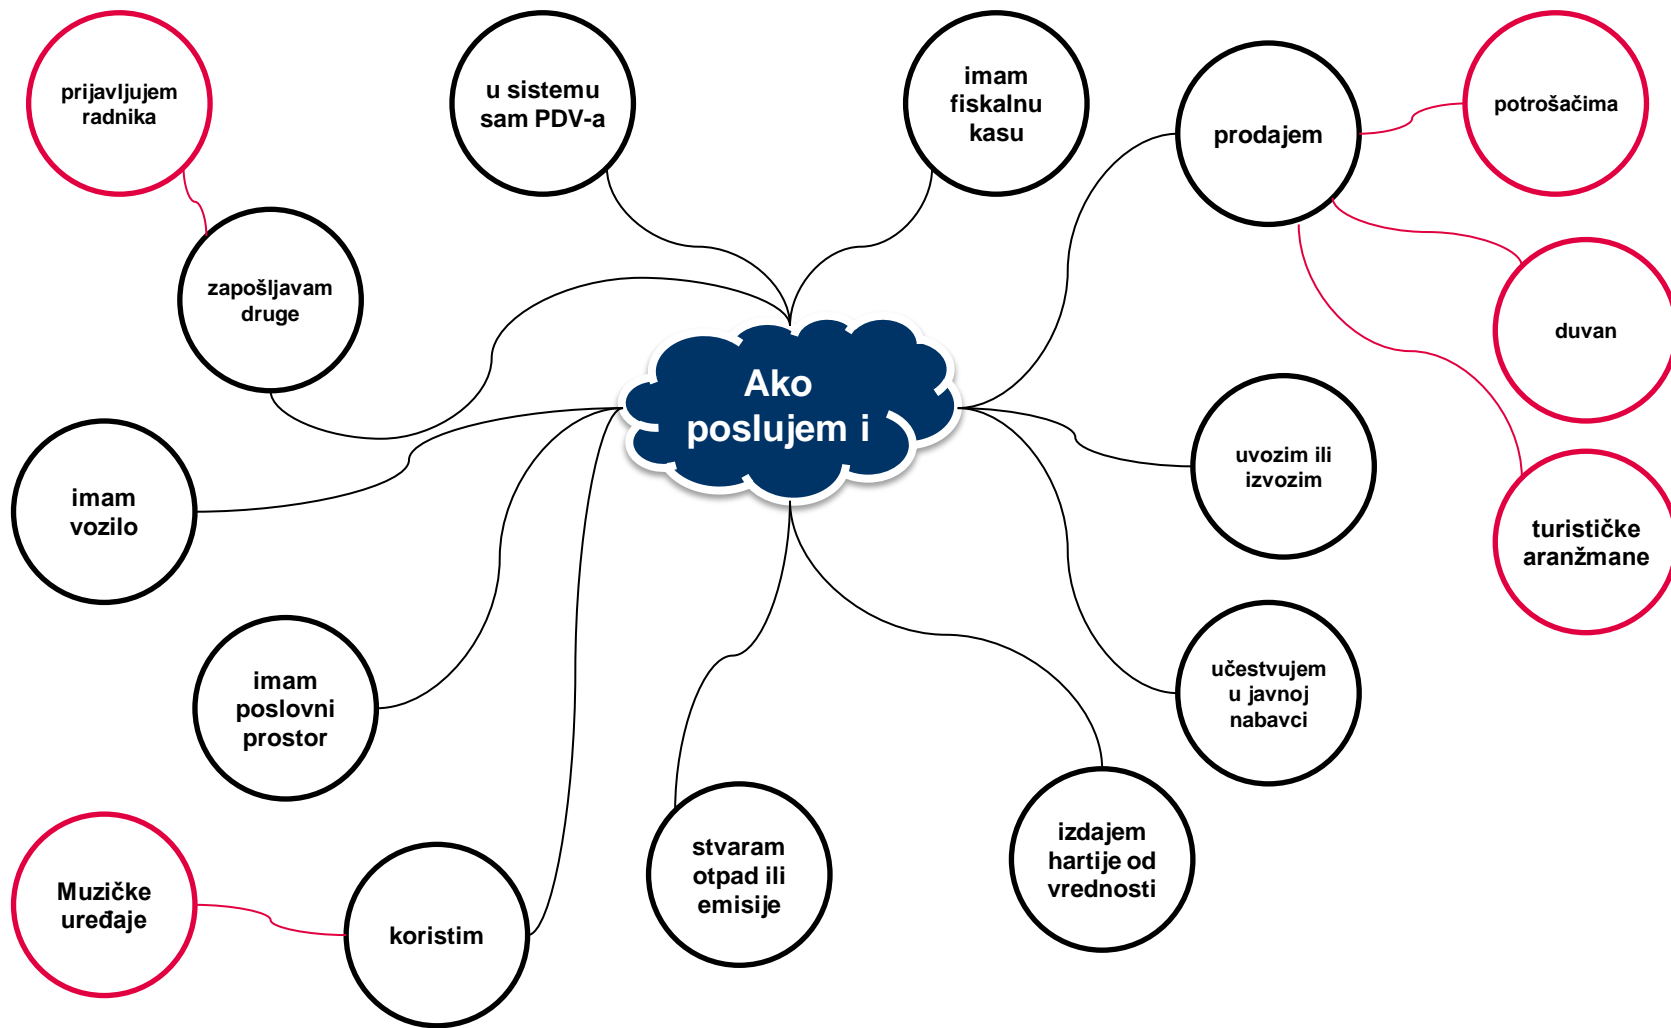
Ako poslujem i

prijavljujem radnika

u sistemu sam PDV-a

imam fiskalnu kasu

prodajem

potrošačima

zapošljavam druge

duvan

turističke aranžmane

uvozim ili izvozim

imam vozilo

imam poslovni prostor

učestvujem u javnoj nabavci

Muzičke uređaje

koristim

stvaram otpad ili emisije

izdajem hartije od vrednosti